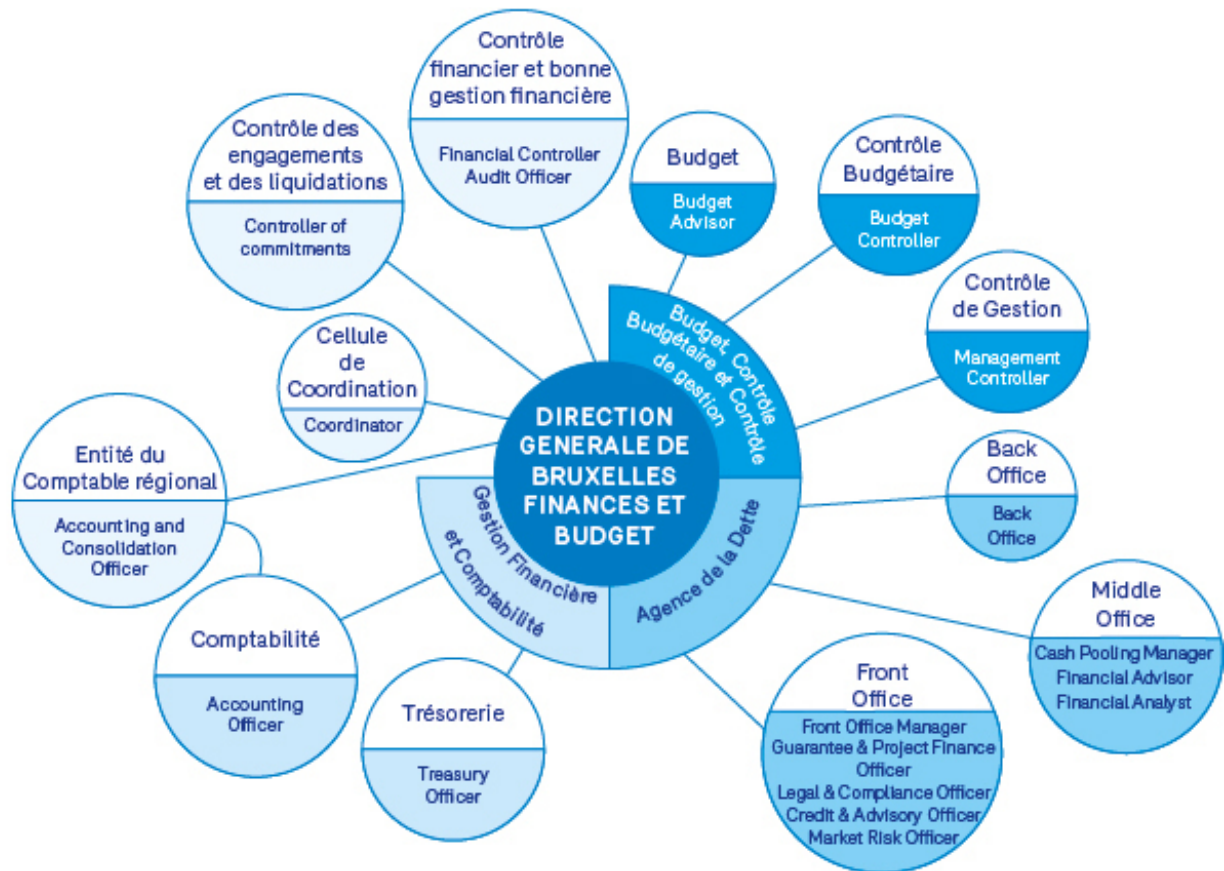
DIRECTION GENERALE DE BRUXELLES FINANCES ET BUDGET

Budget, Contrôle Budgétaire et Contrôle de gestion

Agence de la Dette

Gestion Financière et Comptabilité

Contrôle financier et bonne gestion financière
Financial Controller
Audit Officer

Budget
Budget Advisor

Contrôle Budgétaire
Budget Controller

Contrôle de Gestion
Management Controller

Back Office
Back Office

Middle Office
Cash Pooling Manager
Financial Advisor
Financial Analyst

Front Office
Front Office Manager
Guarantee & Project Finance Officer
Legal & Compliance Officer
Credit & Advisory Officer
Market Risk Officer

Trésorerie
Treasury Officer

Comptabilité
Accounting Officer

Entité du Comptable régional
Accounting and Consolidation Officer

Cellule de Coordination
Coordinator

Contrôle des engagements et des liquidations
Controller of commitments